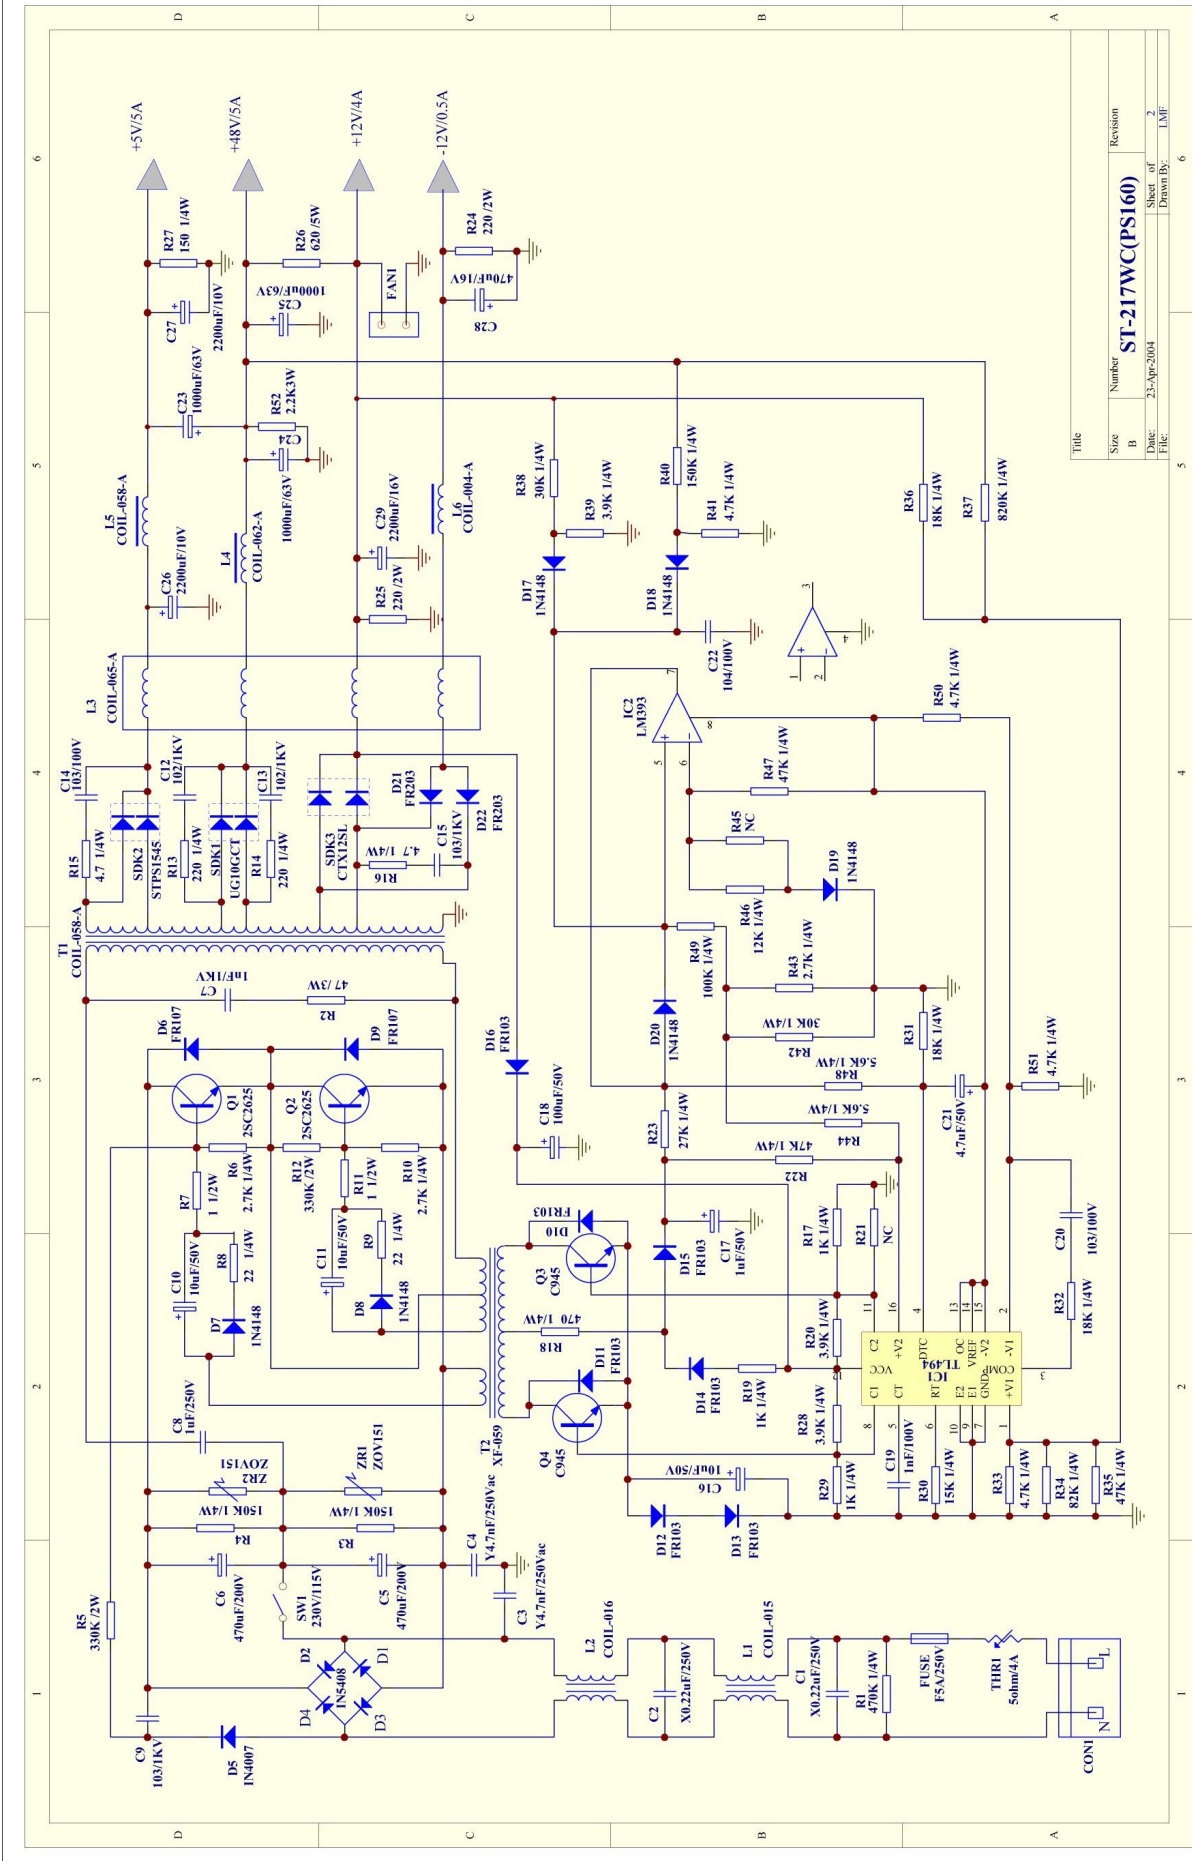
Title
ST-217WC(PS160)
Size B
Number
Revision 2
Date: 23-Apr-2004
Sheet of
File:
Drawn By: LMF

+5V/5A
+48V/5A
+12V/4A
-12V/0.5A

R27 150 1/4W
C27 2200uF/10V
R26 620 /5W
C25 1000uF/63V
FAN1
R24 220 /2W
C28 470uF/16V
C23 1000uF/63V
R52 2.2K3W
C24 1000uF/63V
R38 30K 1/4W
R39 3.9K 1/4W
R40 150K 1/4W
R41 4.7K 1/4W
R36 18K 1/4W
R37 820K 1/4W
L5 COIL-058-A
L4 COIL-062-A
C29 2200uF/16V
L6 COIL-004-A
C26 2200uF/10V
R25 220 /2W
D17 1N4148
D18 1N4148
C22 104/100V
L3 COIL-065-A
IC2 LM393
R50 4.7K 1/4W
C14 103/100V
C12 102/1KV
C13 102/1KV
D21 FR203
D22 FR203
R47 47K 1/4W
R15 4.7 1/4W
SDK2 STPS1545
R13 220 1/4W
SDK1 UG10GCT
R14 220 1/4W
SDK3 CTX12SL
R16 4.7 1/4W
C15 103/1KV
R45 NC
D19 1N4148
R46 12K 1/4W
T1 COIL-058-A
C7 1nF/1KV
R2 47 /3W
R49 100K 1/4W
R43 2.7K 1/4W
R42 30K 1/4W
R31 18K 1/4W
D6 FR107
D9 FR107
D16 FR103
D20 1N4148
R48 5.6K 1/4W
R51 4.7K 1/4W
Q1 2SC2625
Q2 2SC2625
C18 100uF/50V
R23 27K 1/4W
R44 5.6K 1/4W
C21 4.7uF/50V
R7 1 1/2W
R6 2.7K 1/4W
R12 330K /2W
R11 1 1/2W
R10 2.7K 1/4W
R22 47K 1/4W
C10 10uF/50V
R8 22 1/4W
C11 10uF/50V
R9 22 1/4W
D10 FR103
Q3 C945
D15 FR103
C17 1uF/50V
R17 1K 1/4W
R21 NC
C20 103/100V
D7 1N4148
D8 1N4148
R18 470 1/4W
R20 3.9K 1/4W
R32 18K 1/4W
D11 FR103
D14 FR103
R19 1K 1/4W
IC1 TL494
C2 +V2 DTC OC VREF -V2 -V1 VCC C1 CT RT E2 E1 GND +V1 COMP
C8 1uF/250V
T2 XF-059
Q4 C945
R28 3.9K 1/4W
C19 1nF/100V
R30 15K 1/4W
R33 4.7K 1/4W
R34 82K 1/4W
R35 47K 1/4W
ZR2 ZOV151
ZR1 ZOV151
R4 150K 1/4W
R3 150K 1/4W
C16 10uF/50V
R29 1K 1/4W
D12 FR103
D13 FR103
C4 Y4.7nF/250Vac
C6 470uF/200V
SW1 230V/115V
C5 470uF/200V
C3 Y4.7nF/250Vac
R5 330K /2W
L2 COIL-016
L1 COIL-015
C1 X0.22uF/250V
R1 470K 1/4W
FUSE F5A/250V
THR1 5ohm/4A
D2 D1 1N5408 D4 D3
C2 X0.22uF/250V
C9 103/1KV
D5 1N4007
CON1
L N